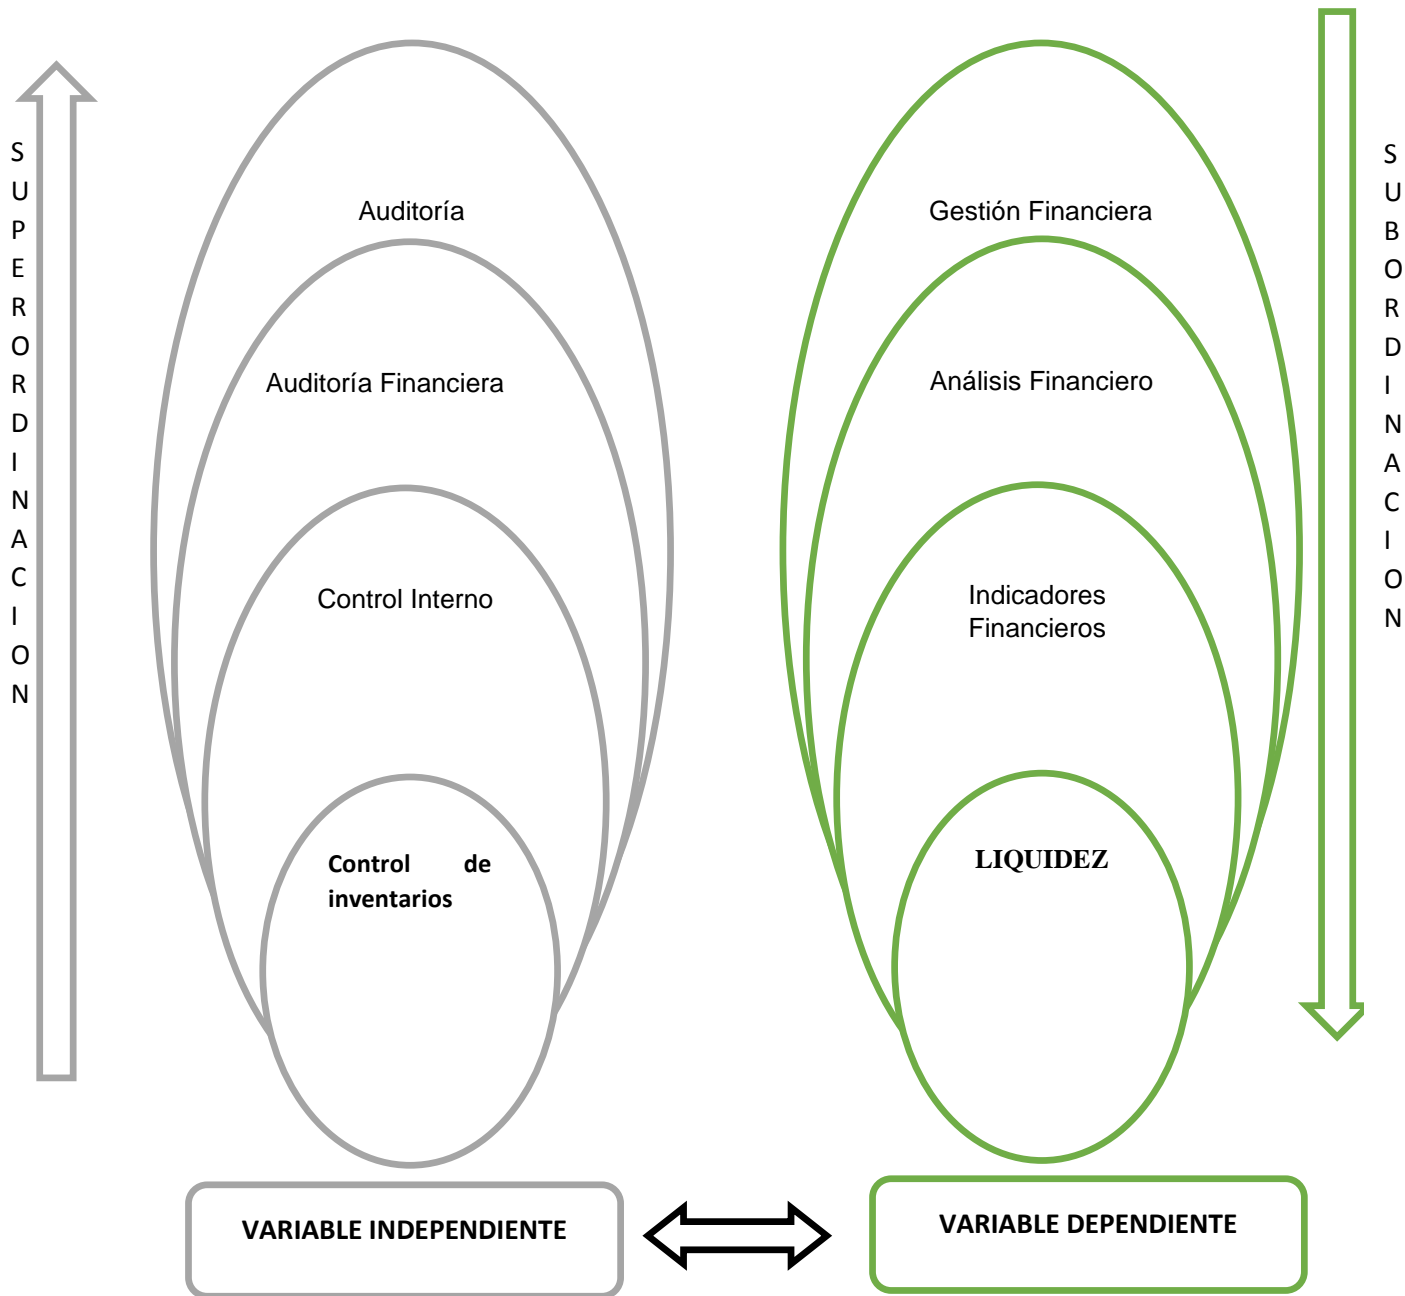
SUPERORDINACION

Auditoría

Auditoría Financiera

Control Interno

Control de inventarios

Gestión Financiera

Análisis Financiero

Indicadores Financieros

LIQUIDEZ

SUBORDINACION

VARIABLE INDEPENDIENTE

VARIABLE DEPENDIENTE